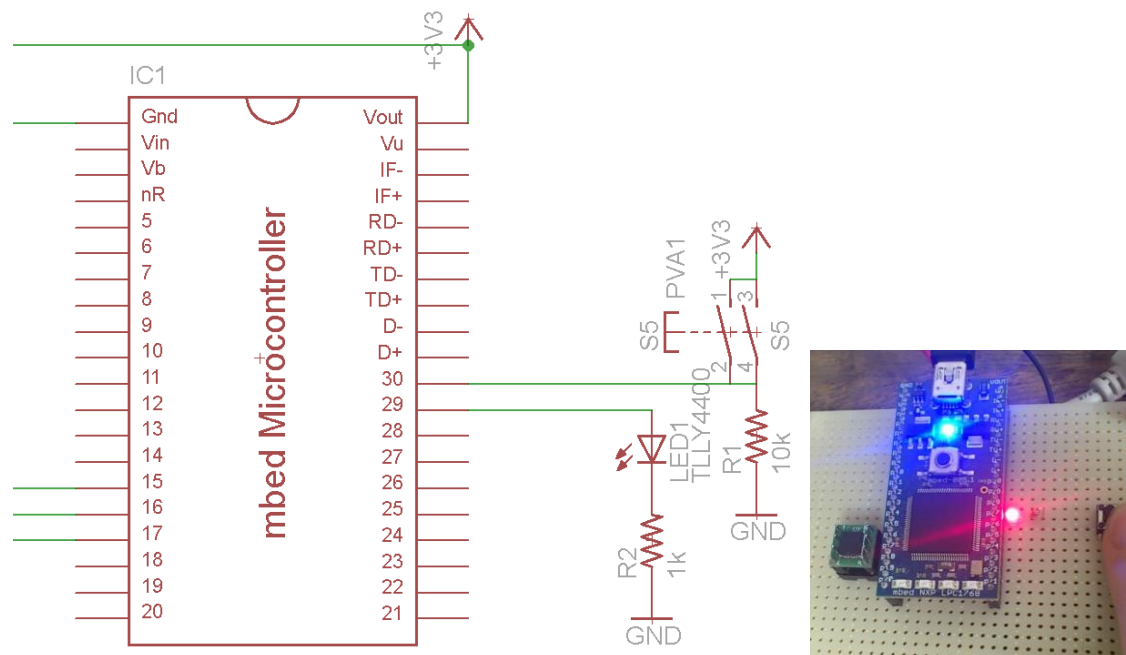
+3V3

IC1

Gnd
Vin
Vb
nR
5
6
7
8
9
10
11
12
13
14
15
16
17
18
19
20

Vout
Vu
IF-
IF+
RD-
RD+
TD-
TD+
D-
D+
30
29
28
27
26
25
24
23
22
21

mbed Microcontroller

PVA1
+3V3
1
3
S5
S5
2
4
TLLY4400
LED1
R1
10k
GND
R2
1k
GND

mbed NXP LPC1768